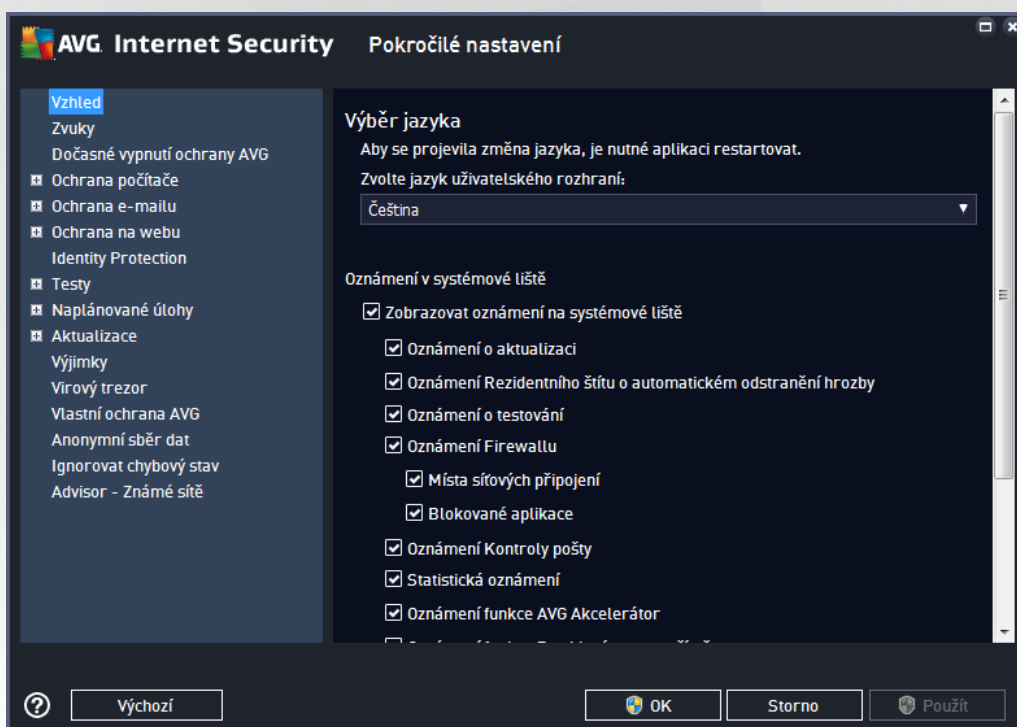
AVG. Internet Security Pokročilé nastavení

Vzhled
Zvuky
Dočasné vypnutí ochrany AVG
Ochrana počítače
Ochrana e-mailu
Ochrana na webu
Identity Protection
Testy
Naplánované úlohy
Aktualizace
Výjimky
Virový trezor
Vlastní ochrana AVG
Anonymní sběr dat
Ignorovat chybový stav
Advisor - Známé sítě

Výběr jazyka
Aby se projevila změna jazyka, je nutné aplikaci restartovat.
Zvolte jazyk uživatelského rozhraní:
Čeština

Oznámení v systémové liště
Zobrazovat oznámení na systémové liště
Oznámení o aktualizaci
Oznámení Rezidentního štítu o automatickém odstranění hrozby
Oznámení o testování
Oznámení Firewallu
Místa síťových připojení
Blokované aplikace
Oznámení Kontroly pošty
Statistická oznámení
Oznámení funkce AVG Akcelerátor
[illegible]

Výchozí
OK
Storno
Použít